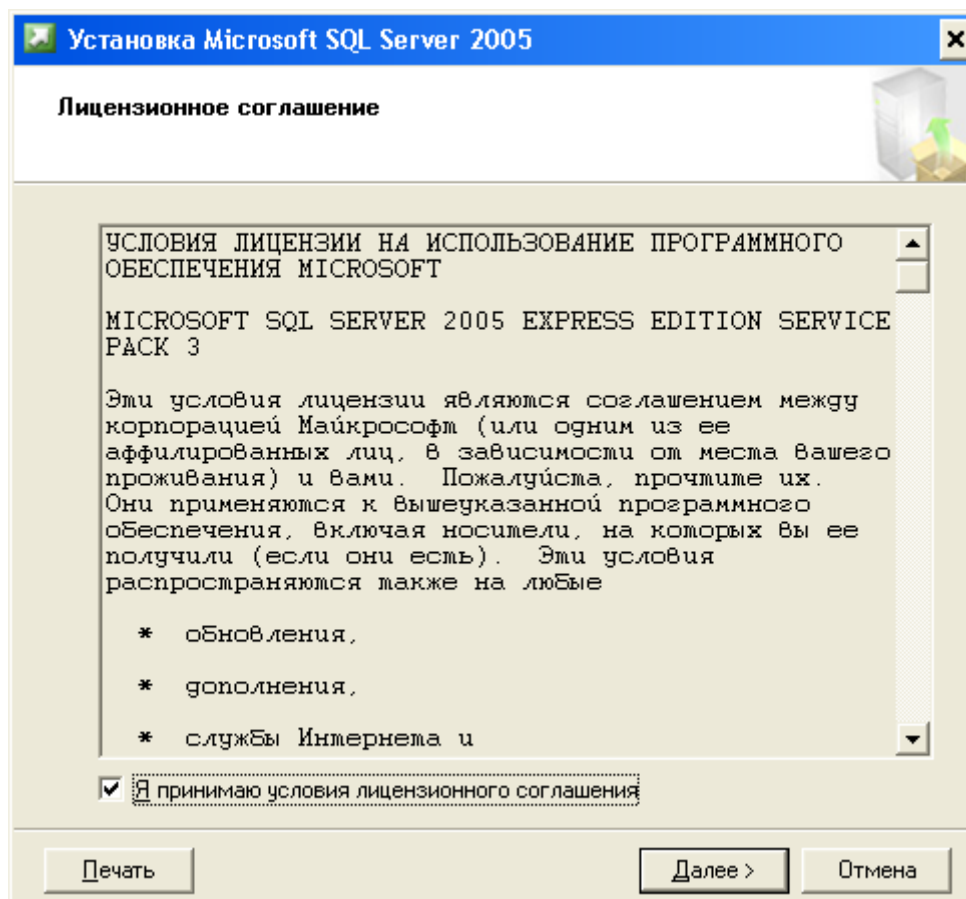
Установка Microsoft SQL Server 2005

Лицензионное соглашение

УСЛОВИЯ ЛИЦЕНЗИИ НА ИСПОЛЬЗОВАНИЕ ПРОГРАММНОГО ОБЕСПЕЧЕНИЯ MICROSOFT

MICROSOFT SQL SERVER 2005 EXPRESS EDITION SERVICE PACK 3

Эти условия лицензии являются соглашением между корпорацией Майкрософт (или одним из ее аффилированных лиц, в зависимости от места вашего проживания) и вами. Пожалуйста, прочтите их. Они применяются к вышеуказанной программного обеспечения, включая носители, на которых вы ее получили (если они есть). Эти условия распространяются также на любые

* обновления,

* дополнения,

* службы Интернета и

Я принимаю условия лицензионного соглашения

Печать

Далее >

Отмена